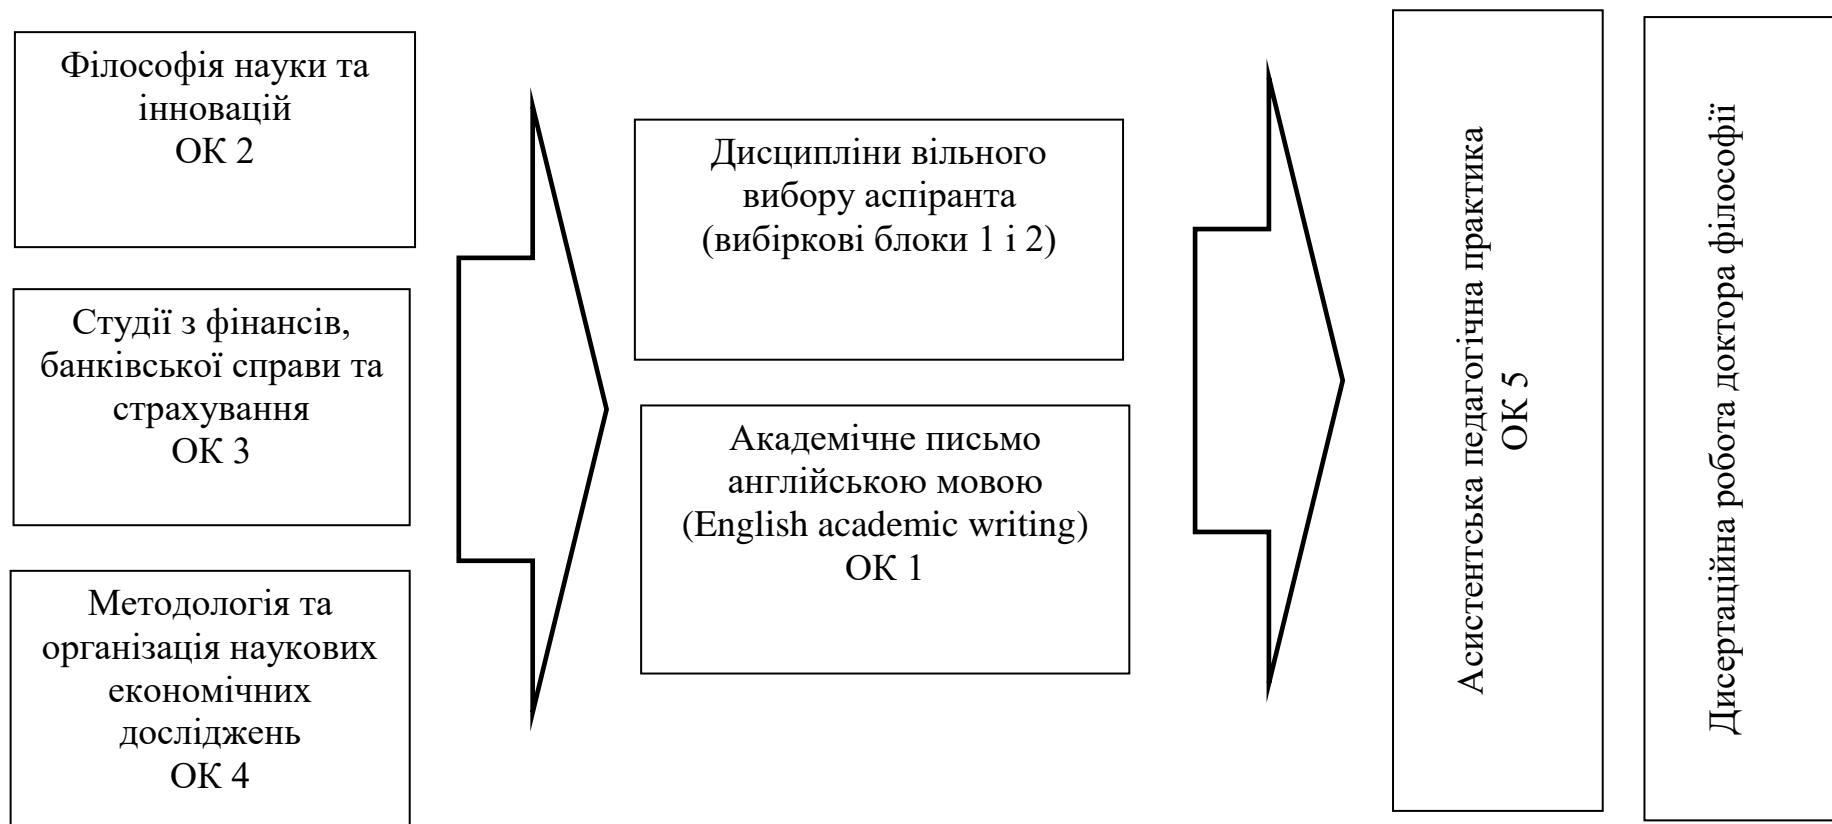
Філософія науки та інновацій
ОК 2

Студії з фінансів, банківської справи та страхування
ОК 3

Методологія та організація наукових економічних досліджень
ОК 4

Дисципліни вільного вибору аспіранта (вибіркові блоки 1 і 2)

Академічне письмо англійською мовою (English academic writing)
ОК 1

Асистентська педагогічна практика
ОК 5

Дисертаційна робота доктора філософії